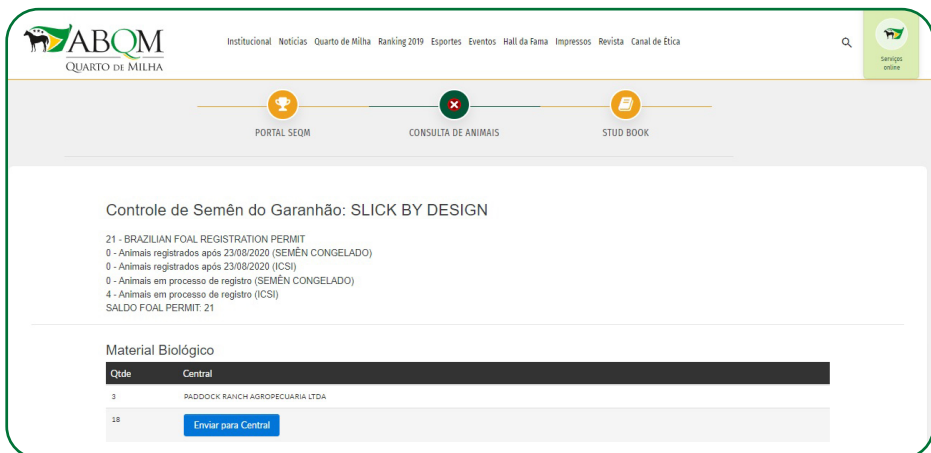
ABQM
QUARTO DE MILHA

Institucional Notícias Quarto de Milha Ranking 2019 Esportes Eventos Hall da Fama Impressos Revista Canal de Ética

Serviços online

PORTAL SEQM
CONSULTA DE ANIMAIS
STUD BOOK

Controle de Semên do Garanhão: SLICK BY DESIGN

21 - BRAZILIAN FOAL REGISTRATION PERMIT
0 - Animais registrados após 23/08/2020 (SEMÊN CONGELADO)
0 - Animais registrados após 23/08/2020 (ICSI)
0 - Animais em processo de registro (SEMÊN CONGELADO)
4 - Animais em processo de registro (ICSI)
SALDO FOAL PERMIT: 21

Material Biológico

| Qtde | Central |
|---|---|
| 3 | PADDOCK RANCH AGROPECUARIA LTDA |
| 18 | Enviar para Central |